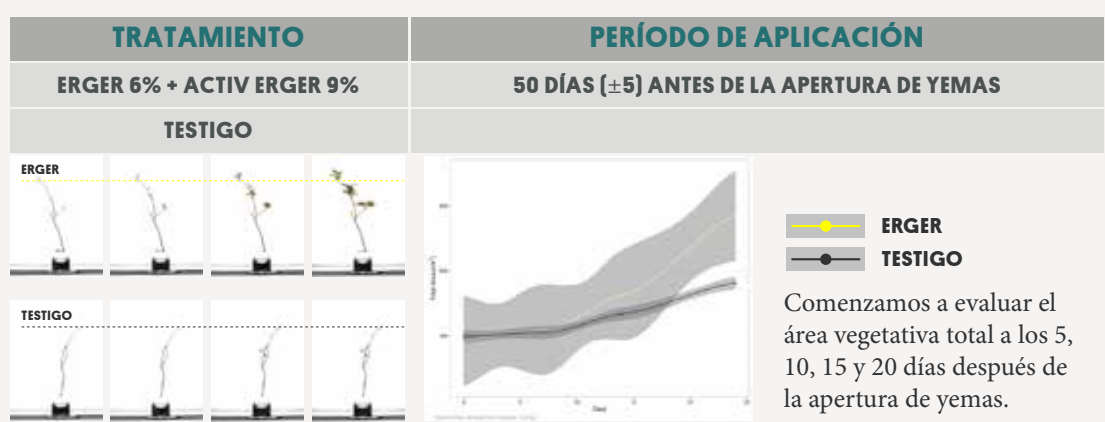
| TRATAMIENTO | PERÍODO DE APLICACIÓN |
|---|---|
| ERGER 6% + ACTIV ERGER 9% | 50 DÍAS (±5) ANTES DE LA APERTURA DE YEMAS |
| TESTIGO | |

ERGER

TESTIGO

ERGER
TESTIGO

Comenzamos a evaluar el área vegetativa total a los 5, 10, 15 y 20 días después de la apertura de yemas.